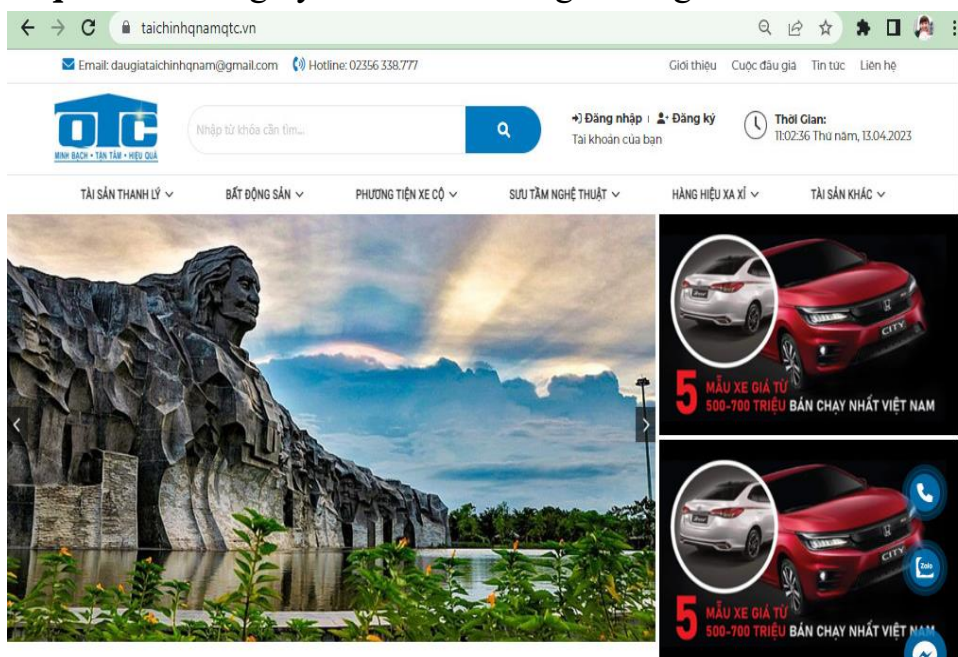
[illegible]

taichinhqnamqtc.vn

Email: daugiataichinhqnam@gmail.com Hotline: 02356 338.777

Giới thiệu Cuộc đấu giá Tin tức Liên hệ

QTC
MINH BẠCH • TẬN TÂM • HIỆU QUẢ

Nhập từ khóa cần tìm...

Đăng nhập | Đăng ký
Tài khoản của bạn

Thời Gian:
11:02:36 Thứ năm, 13.04.2023

TÀI SẢN THANH LÝ BẤT ĐỘNG SẢN PHƯƠNG TIỆN XE CỘ SƯU TẦM NGHỆ THUẬT HÀNG HIỆU XA XỈ TÀI SẢN KHÁC

CITY

5 MẪU XE GIÁ TỪ 500-700 TRIỆU BÁN CHẠY NHẤT VIỆT NAM

CITY

5 MẪU XE GIÁ TỪ 500-700 TRIỆU BÁN CHẠY NHẤT VIỆT NAM

Zalo